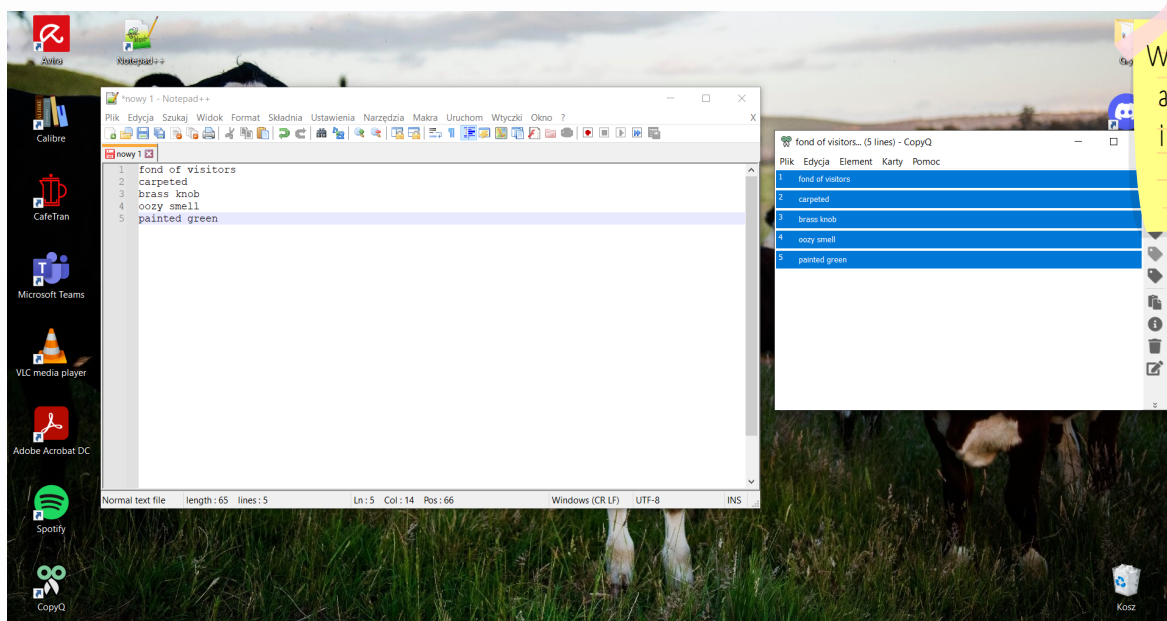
Avira
Notepad++
Calibre
CafeTran
Microsoft Teams
VLC media player
Adobe Acrobat DC
Spotify
CopyQ
Kosz

*nowy 1 - Notepad++
Plik Edycja Szukaj Widok Format Składnia Ustawienia Narzędzia Makra Uruchom Wtyczki Okno ?
nowy 1

1 fond of visitors
2 carpeted
3 brass knob
4 oozy smell
5 painted green

Normal text file length : 65 lines : 5 Ln : 5 Col : 14 Pos : 66 Windows (CR LF) UTF-8 INS

fond of visitors... (5 lines) - CopyQ
Plik Edycja Element Karty Pomoc
1 fond of visitors
2 carpeted
3 brass knob
4 oozy smell
5 painted green

W
a
i